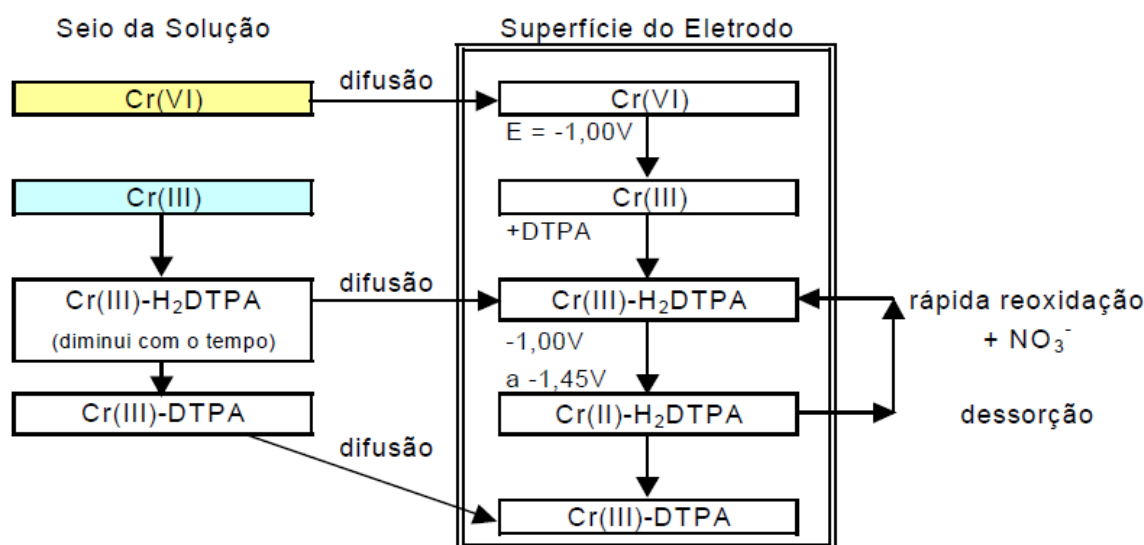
Seio da Solução

Superfície do Eletrodo

Cr(VI)

difusão

Cr(VI)

E = -1,00V

Cr(III)

Cr(III)

+DTPA

Cr(III)-$H_2$DTPA

(diminui com o tempo)

difusão

Cr(III)-$H_2$DTPA

rápida reoxidação

+ $NO_3^-$

-1,00V

a -1,45V

Cr(III)-DTPA

Cr(II)-$H_2$DTPA

dessorção

difusão

Cr(III)-DTPA